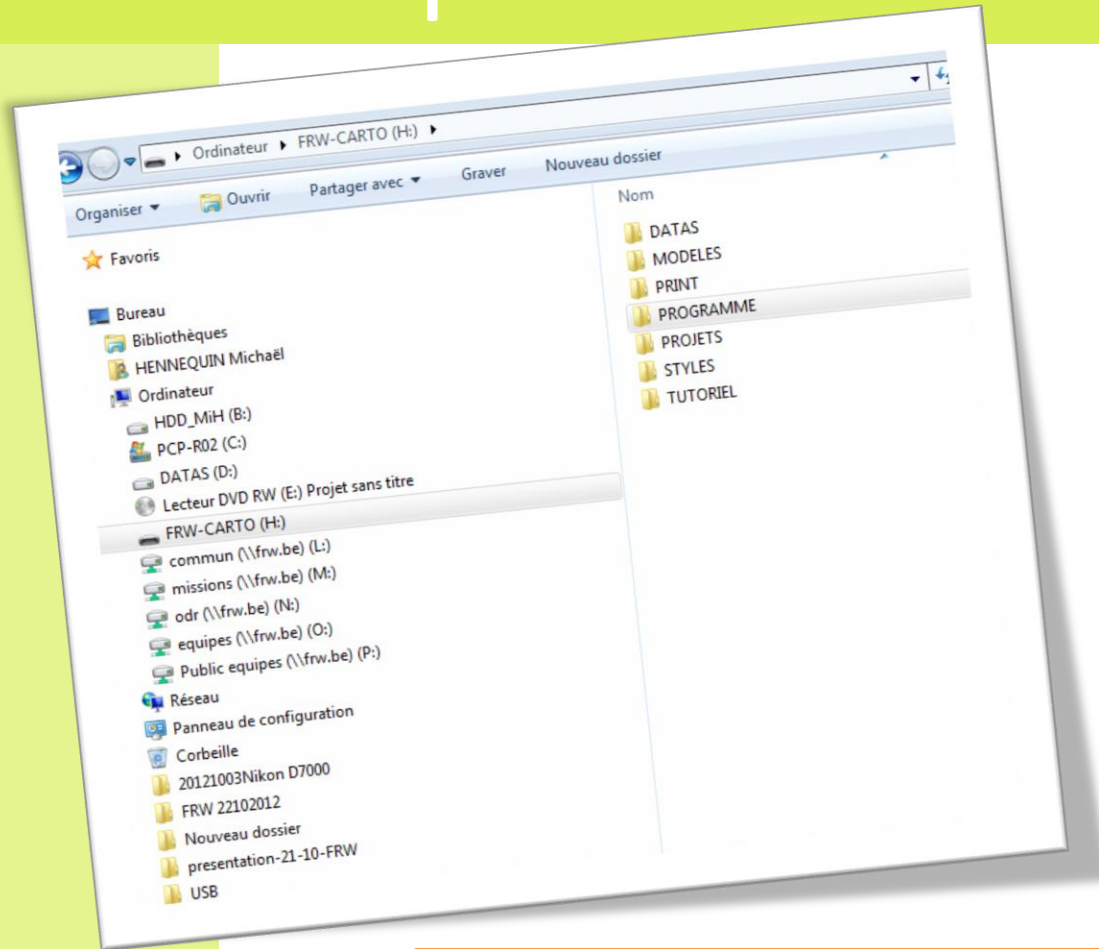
Ordinateur ▸ FRW-CARTO (H:) ▸

Organiser ▾ Ouvrir Partager avec ▾ Graver Nouveau dossier

Favoris

Bureau
Bibliothèques
HENNEQUIN Michaël
Ordinateur
HDD_MiH (B:)
PCP-R02 (C:)
DATAS (D:)
Lecteur DVD RW (E:) Projet sans titre
FRW-CARTO (H:)
commun (\\frw.be) (L:)
missions (\\frw.be) (M:)
odr (\\frw.be) (N:)
equipes (\\frw.be) (O:)
Public equipes (\\frw.be) (P:)
Réseau
Panneau de configuration
Corbeille
20121003Nikon D7000
FRW 22102012
Nouveau dossier
presentation-21-10-FRW
USB

Nom
DATAS
MODELES
PRINT
PROGRAMME
PROJETS
STYLES
TUTORIEL